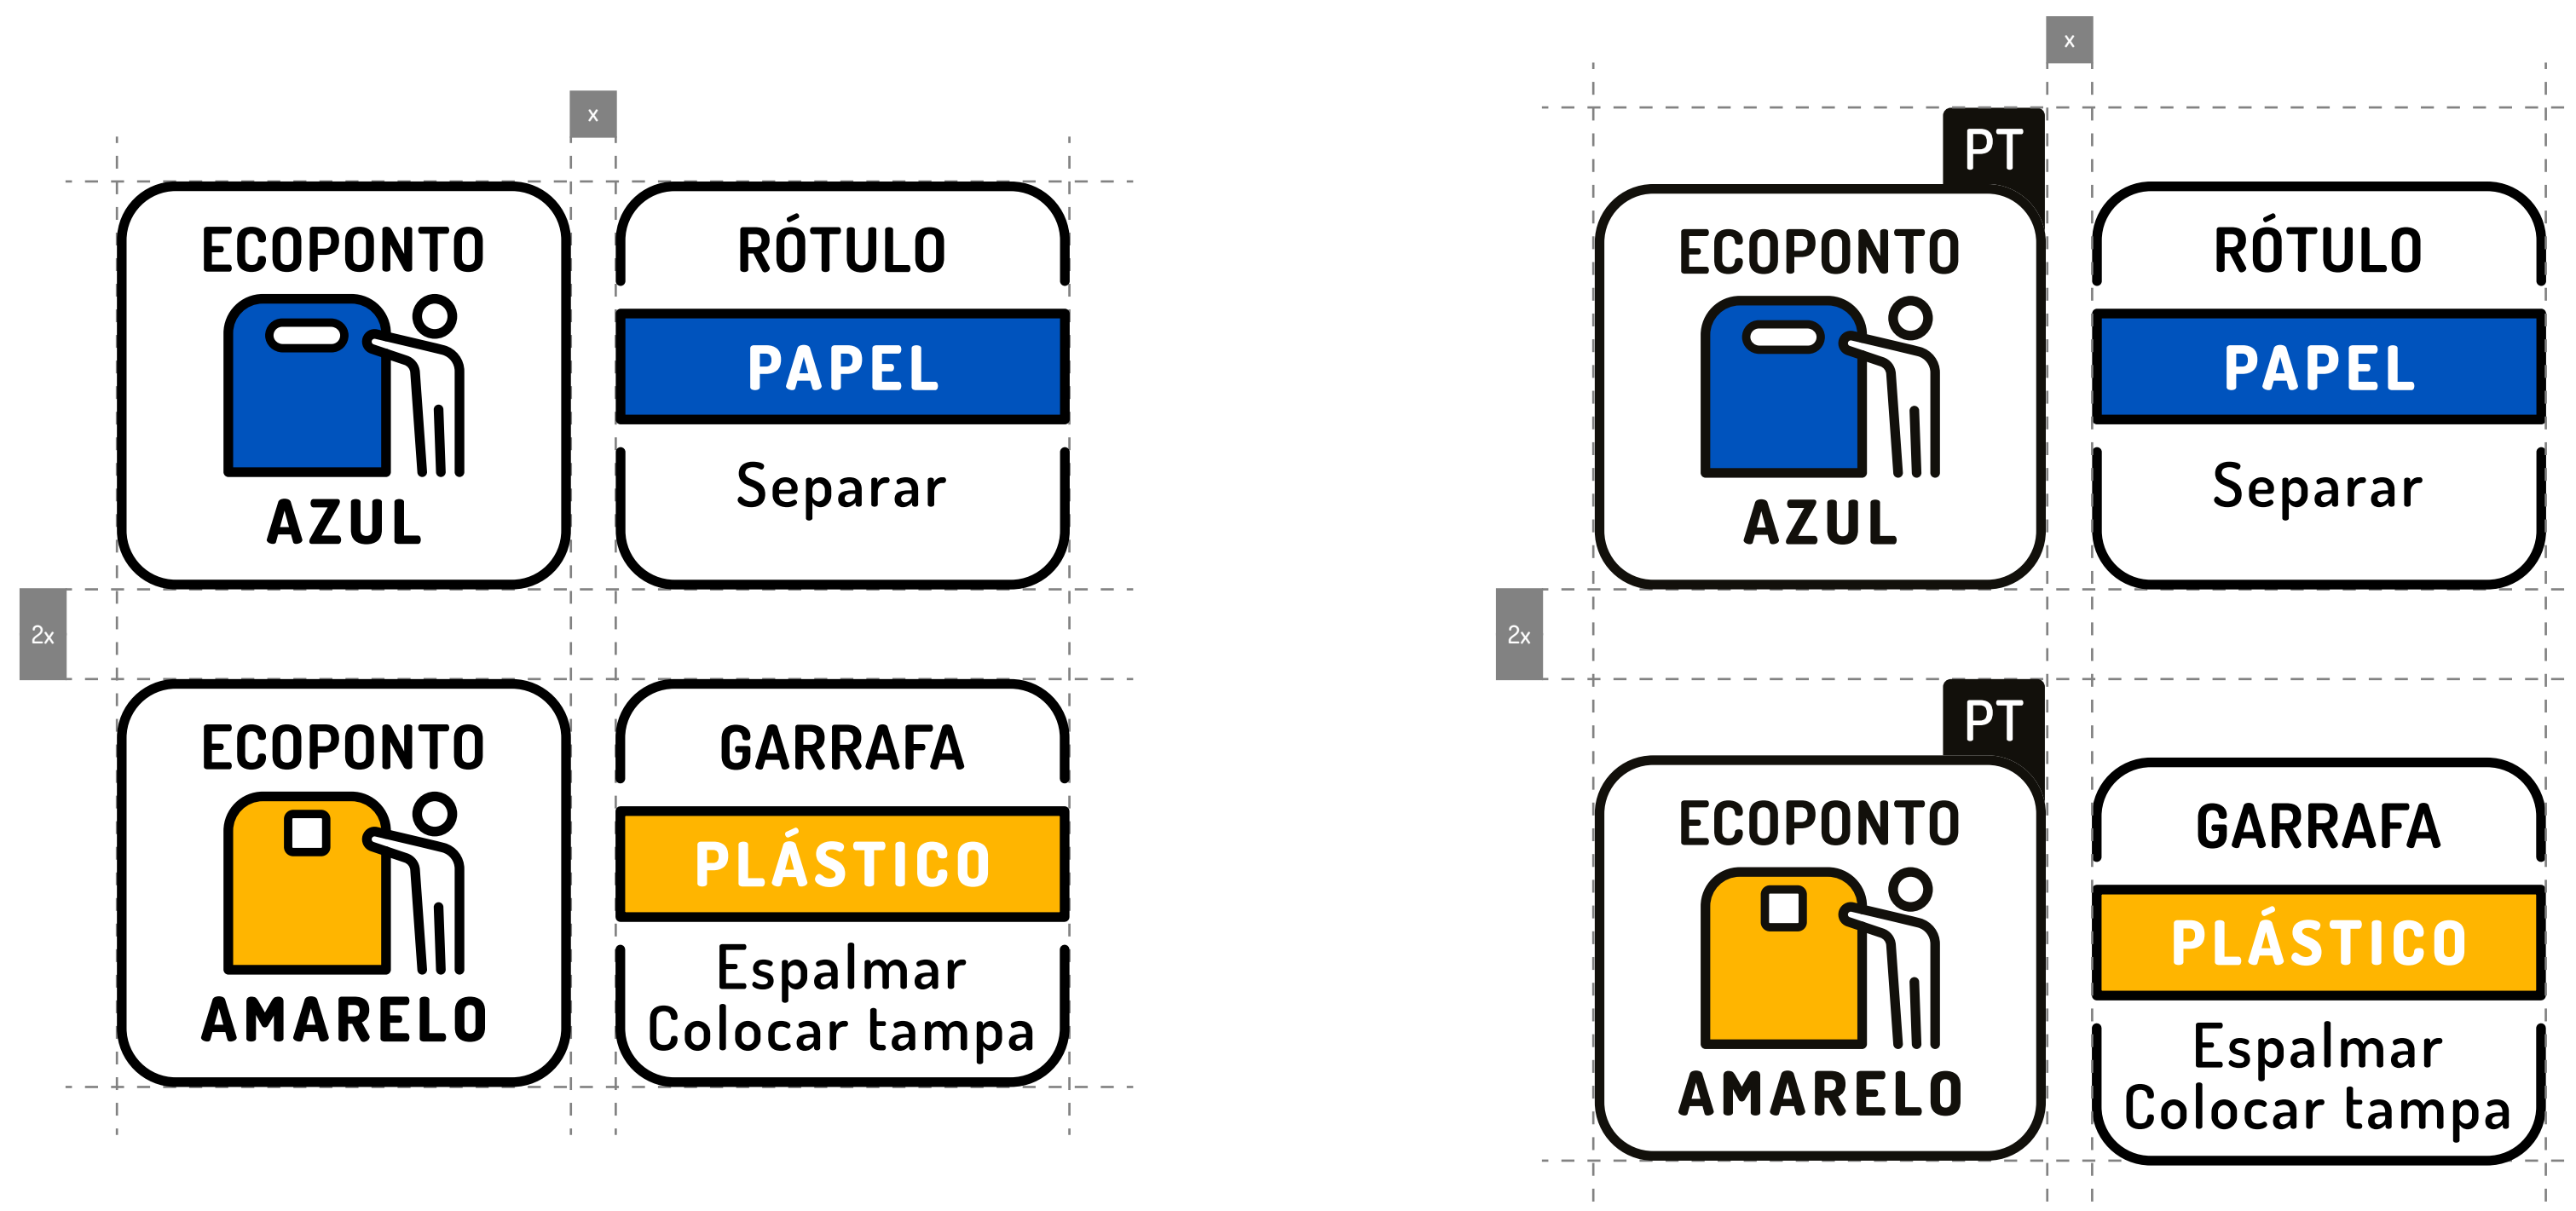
x

ECOPONTO
AZUL

RÓTULO
PAPEL
Separar

2x

ECOPONTO
AMARELO

GARRAFA
PLÁSTICO
Espalmar
Colocar tampa

x

PT

ECOPONTO
AZUL

RÓTULO
PAPEL
Separar

2x

PT

ECOPONTO
AMARELO

GARRAFA
PLÁSTICO
Espalmar
Colocar tampa